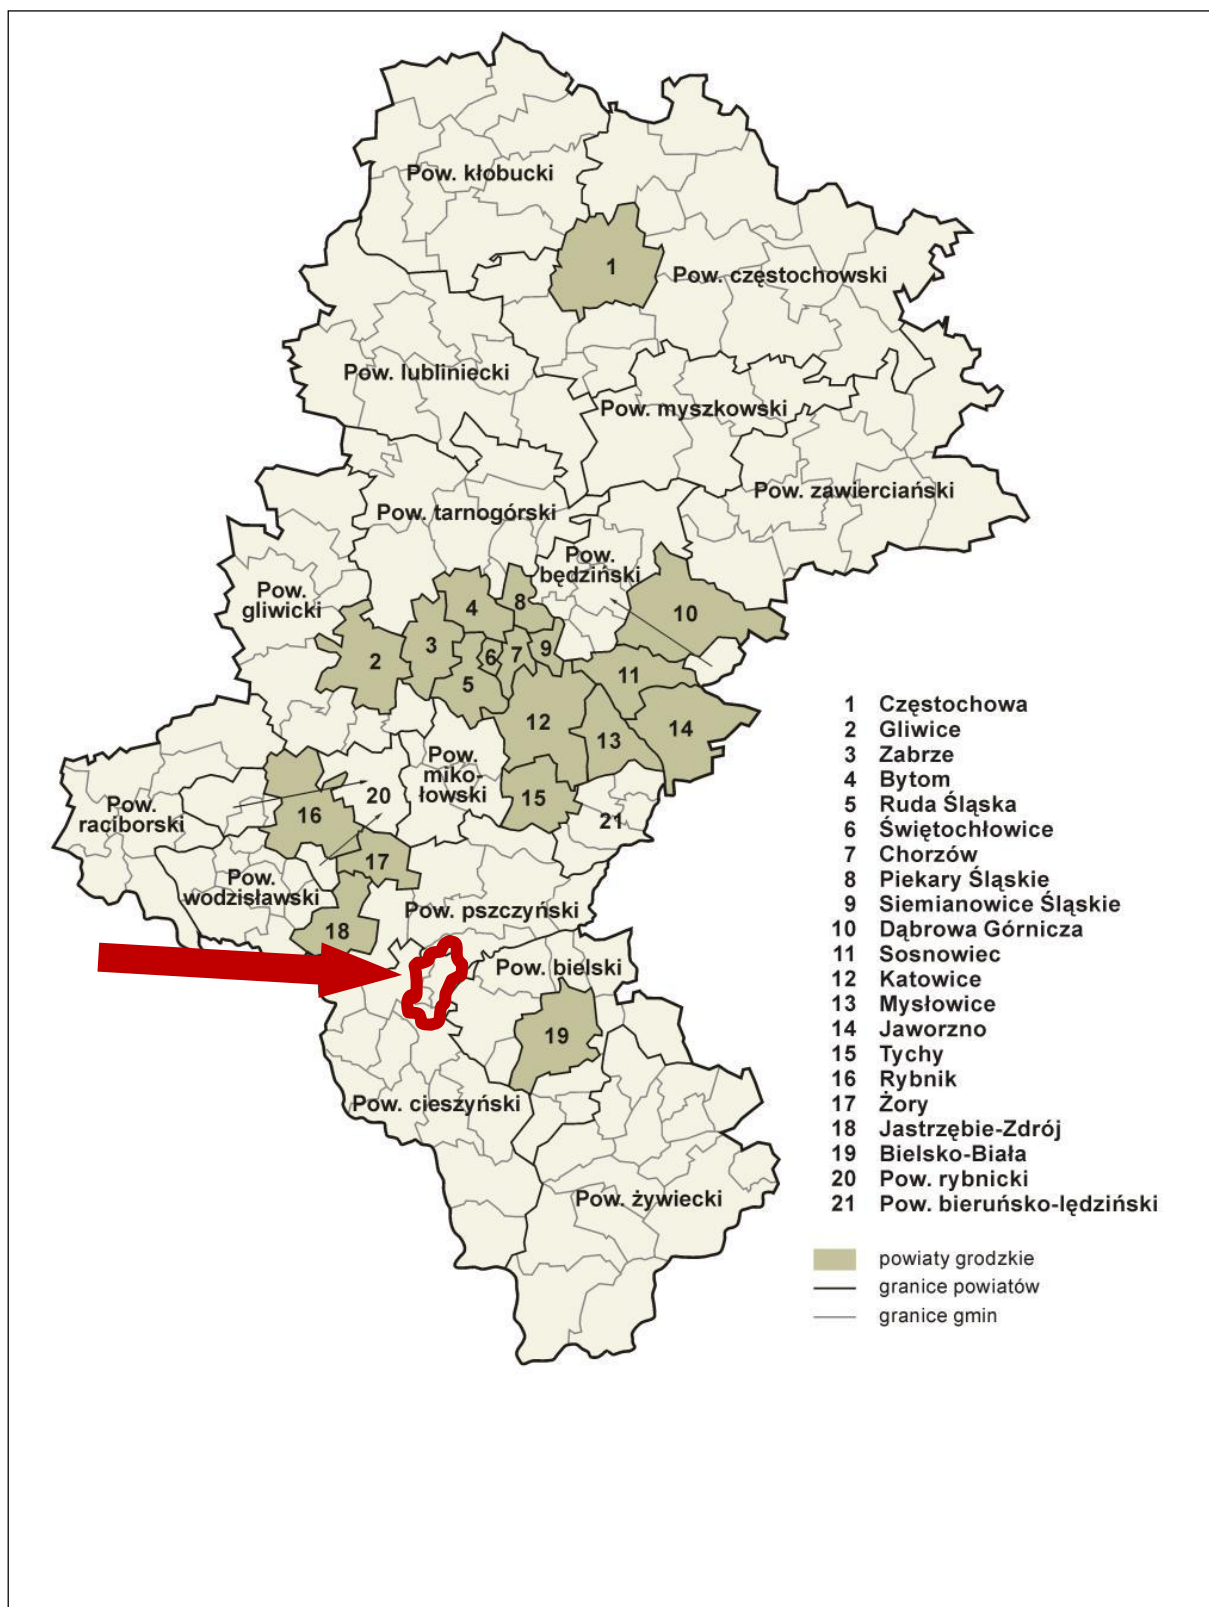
Pow. kłobucki

1

Pow. częstochowski

Pow. lubliniecki

Pow. myszkowski

Pow. zawierciański

Pow. tarnogórski

Pow. będziński

Pow. gliwicki

4

8

10

3

2

6

7

9

5

11

12

13

14

Pow. mikołowski

Pow. raciborski

16

20

15

21

17

Pow. wodzisławski

Pow. pszczyński

18

Pow. bielski

19

Pow. cieszyński

Pow. żywiecki

| | |
|---|---|
| 1 | Częstochowa |
| 2 | Gliwice |
| 3 | Zabrze |
| 4 | Bytom |
| 5 | Ruda Śląska |
| 6 | Świętochłowice |
| 7 | Chorzów |
| 8 | Piekary Śląskie |
| 9 | Siemianowice Śląskie |
| 10 | Dąbrowa Górnicza |
| 11 | Sosnowiec |
| 12 | Katowice |
| 13 | Mysłowice |
| 14 | Jaworzno |
| 15 | Tychy |
| 16 | Rybnik |
| 17 | Żory |
| 18 | Jastrzębie-Zdrój |
| 19 | Bielsko-Biała |
| 20 | Pow. rybnicki |
| 21 | Pow. bieruńsko-lędziński |

powiaty grodzkie
granice powiatów
granice gmin